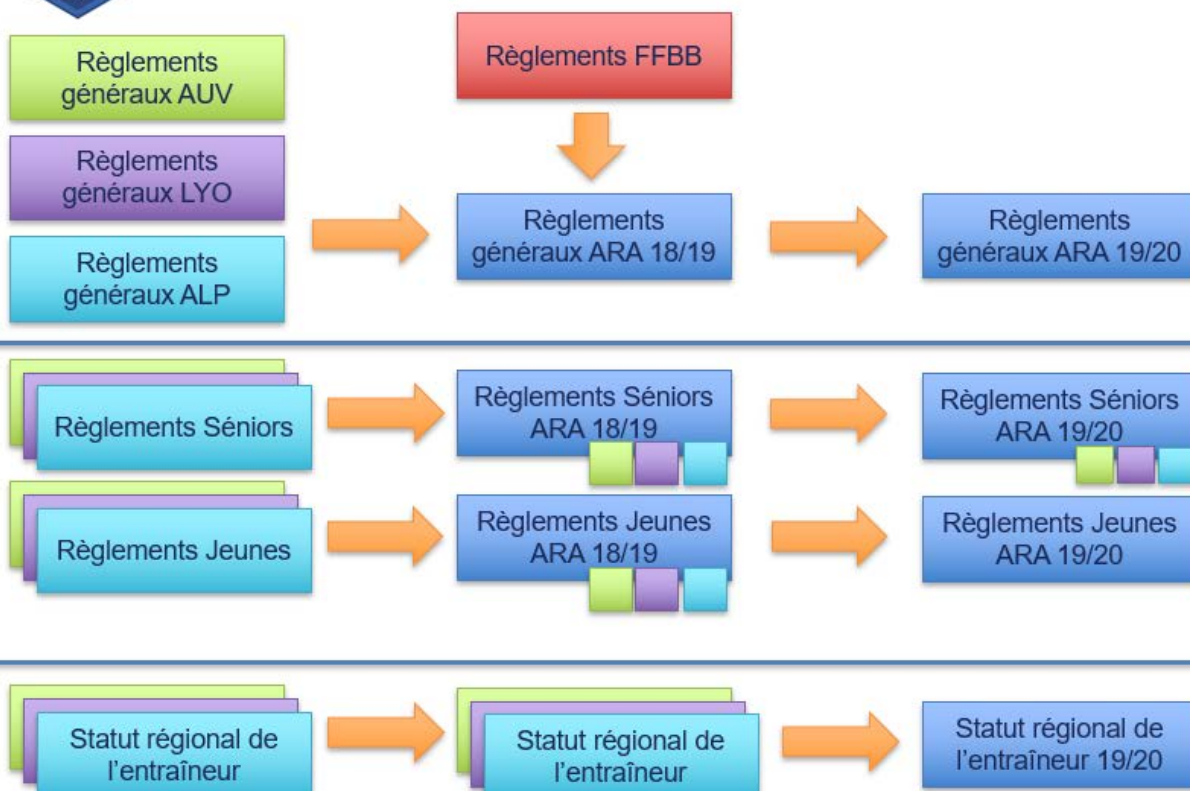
Règlements généraux AUV

Règlements généraux LYO

Règlements généraux ALP

Règlements FFBB

Règlements généraux ARA 18/19

Règlements généraux ARA 19/20

Règlements Séniors

Règlements Séniors ARA 18/19

Règlements Séniors ARA 19/20

Règlements Jeunes

Règlements Jeunes ARA 18/19

Règlements Jeunes ARA 19/20

Statut régional de l'entraîneur

Statut régional de l'entraîneur

Statut régional de l'entraîneur 19/20